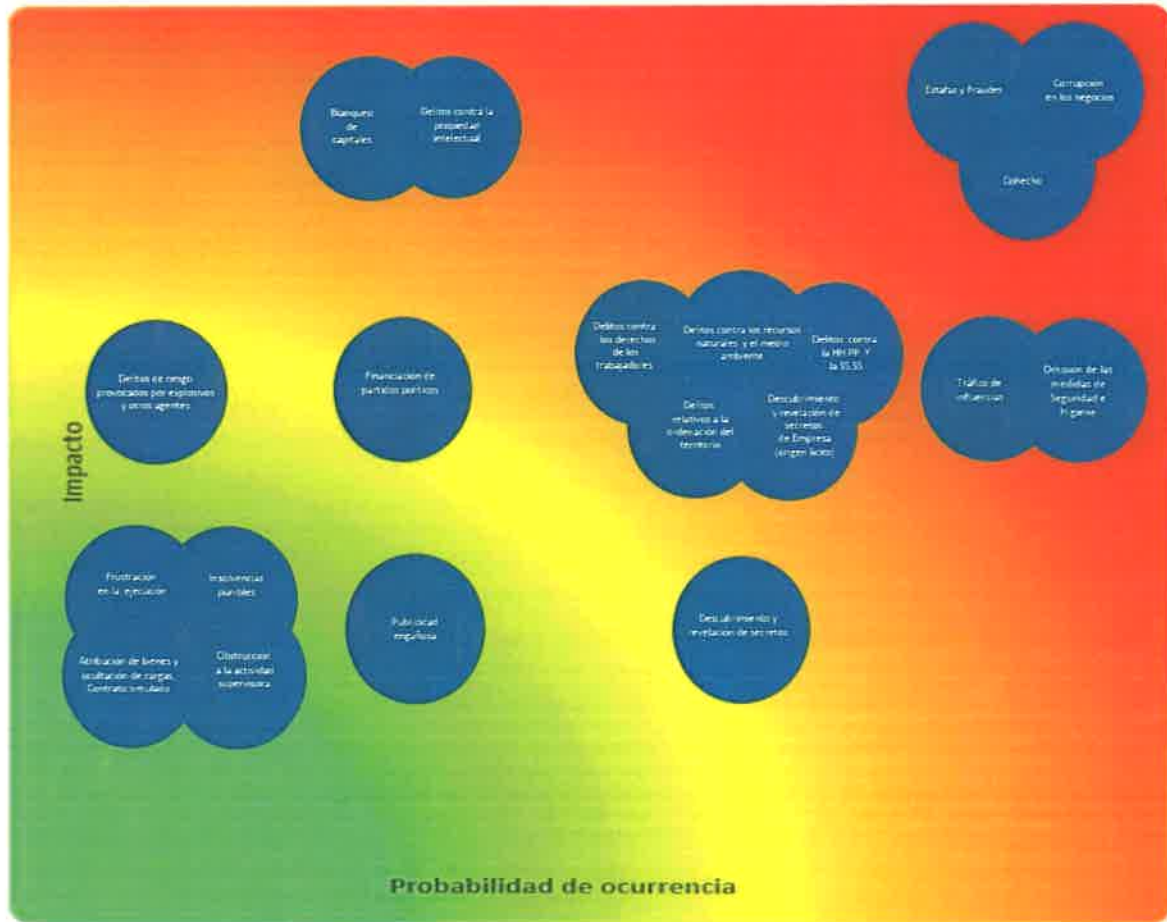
Blanqueo de capitales

Delitos contra la propiedad intelectual

Estafas y Fraudes

Corrupción en los negocios

Cohecho

Delitos de riesgo provocados por explosivos y otros agentes

Financiación de partidos políticos

Delitos contra los derechos de los trabajadores

Delitos contra los recursos naturales y el medio ambiente

Delitos contra la HH.PP. Y la SS.SS.

Delitos relativos a la ordenación del territorio

Descubrimiento y revelación de secretos de Empresa (ángel lícito)

Tráfico de influencias

Omisión de las medidas de Seguridad e Higiene

Impacto

Frustración en la ejecución

Insolvencias punibles

Atribución de bienes y ocultación de cargas. Contrato simulado

Obstrucción a la actividad supervisora

Publicidad engañosa

Descubrimiento y revelación de secretos

Probabilidad de ocurrencia